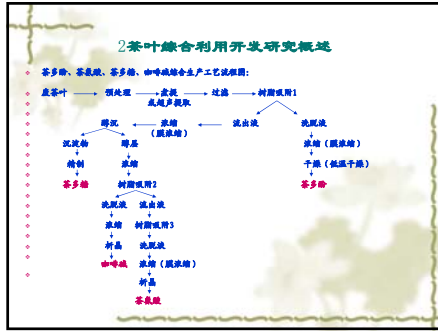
2茶叶综合利用开发研究概述

茶多酚、茶氨酸、茶多糖、咖啡碱综合生产工艺流程图：

废茶叶 → 预处理 → 浸提 或超声提取 → 过滤 → 树脂吸附1

醇沉 ← 浓缩（膜浓缩） ← 流出液

流出液

洗脱液 → 浓缩（膜浓缩） → 干燥（低温干燥） → 茶多酚

沉淀物 → 精制 → 茶多糖

醇层 → 浓缩 → 树脂吸附2

洗脱液 → 浓缩 → 析晶 → 咖啡碱

流出液 → 树脂吸附3 → 洗脱液 → 浓缩（膜浓缩） → 析晶 → 茶氨酸